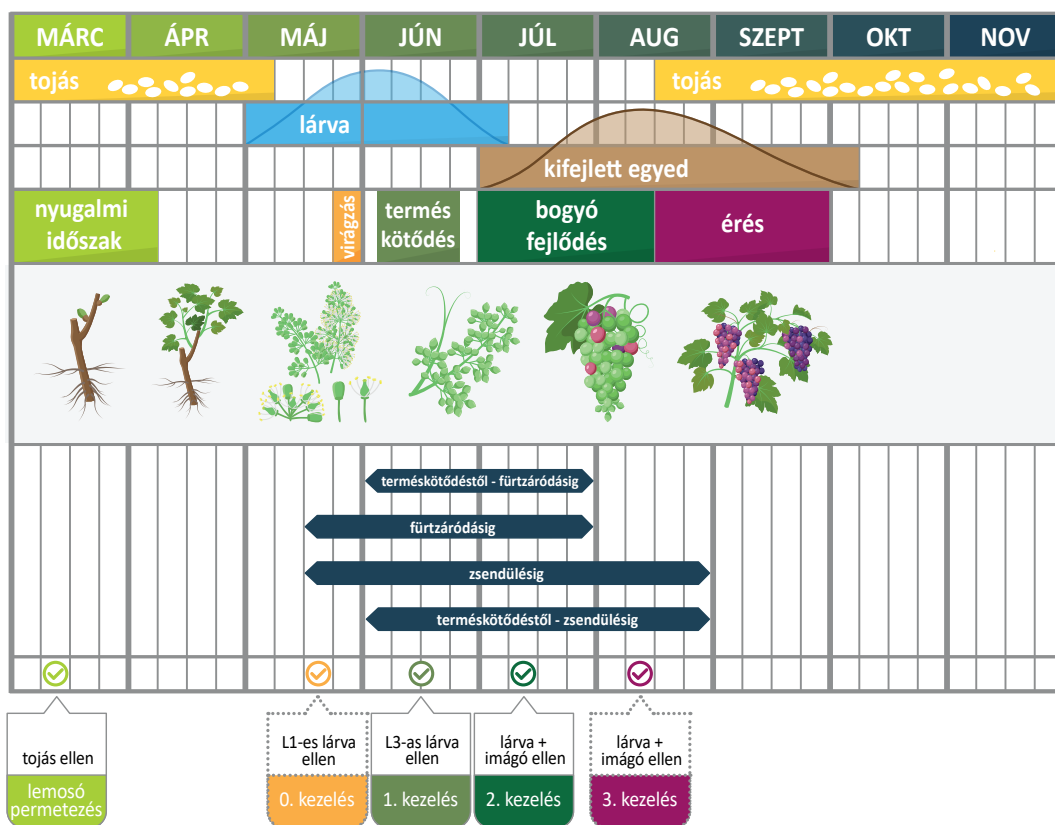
MÁRC ÁPR MÁJ JÚN JÚL AUG SZEPT OKT NOV

tojás

tojás

lárva

kifejlett egyed

nyugalmi időszak

virágzás

termés kötődés

bogyó fejlődés

érés

terméskötődéstől - fürtzáródásig

fürtzáródásig

zsendülésig

terméskötődéstől - zsendülésig

tojás ellen

lemosó permetezés

L1-es lárva ellen

0. kezelés

L3-as lárva ellen

1. kezelés

lárva + imágó ellen

2. kezelés

lárva + imágó ellen

3. kezelés